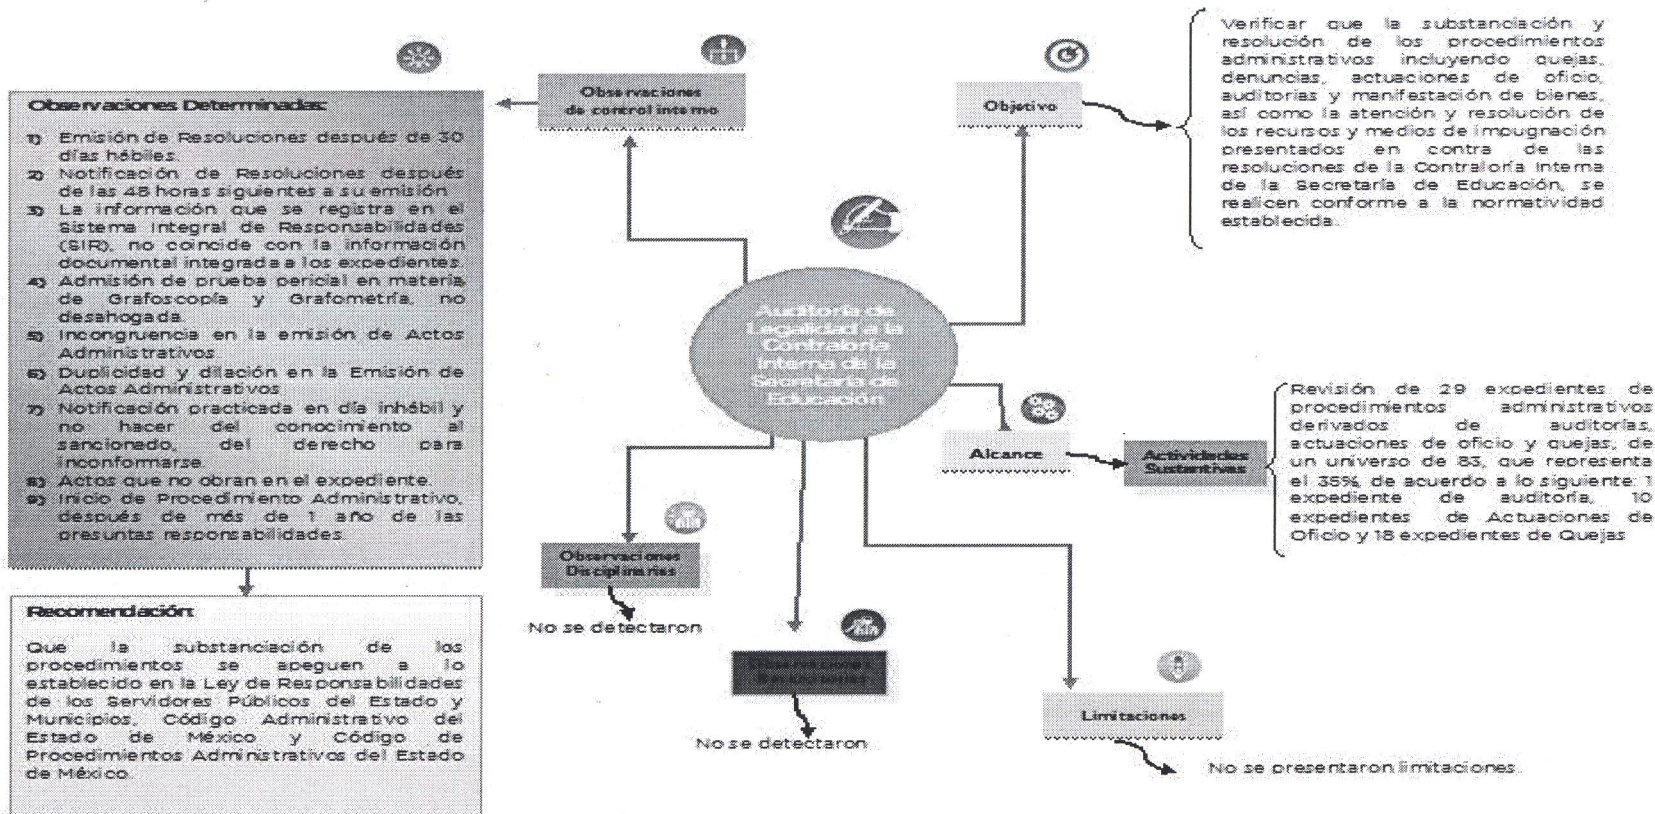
Observaciones Determinadas:

1) Emisión de Resoluciones después de 30 días hábiles.
2) Notificación de Resoluciones después de las 48 horas siguientes a su emisión.
3) La información que se registra en el Sistema Integral de Responsabilidades (SIR), no coincide con la información documental integrada a los expedientes.
4) Admisión de prueba pericial en materia de Grafoscopía y Grafometría, no desahogada.
5) Incongruencia en la emisión de Actos Administrativos.
6) Duplicidad y dilación en la Emisión de Actos Administrativos.
7) Notificación practicada en día inhábil y no hacer del conocimiento al sancionado, del derecho para inconformarse.
8) Actos que no obran en el expediente.
9) Inicio de Procedimiento Administrativo, después de más de 1 año de las presuntas responsabilidades.

Recomendación:

Que la substanciación de los procedimientos se apeguen a lo establecido en la Ley de Responsabilidades de los Servidores Públicos del Estado y Municipios, Código Administrativo del Estado de México y Código de Procedimientos Administrativos del Estado de México.

Observaciones de control interno

Auditoría de Legalidad a la Contraloría Interna de la Secretaría de Educación

Observaciones Disciplinarias

No se detectaron

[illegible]

No se detectaron

Objetivo

Verificar que la substanciación y resolución de los procedimientos administrativos incluyendo quejas, denuncias, actuaciones de oficio, auditorías y manifestación de bienes, así como la atención y resolución de los recursos y medios de impugnación presentados en contra de las resoluciones de la Contraloría Interna de la Secretaría de Educación, se realicen conforme a la normatividad establecida.

Alcance

Actividades Sustantivas

Revisión de 29 expedientes de procedimientos administrativos derivados de auditorías, actuaciones de oficio y quejas; de un universo de 83, que representa el 35%, de acuerdo a lo siguiente: 1 expediente de auditoría, 10 expedientes de Actuaciones de Oficio y 18 expedientes de Quejas

Limitaciones

No se presentaron limitaciones.